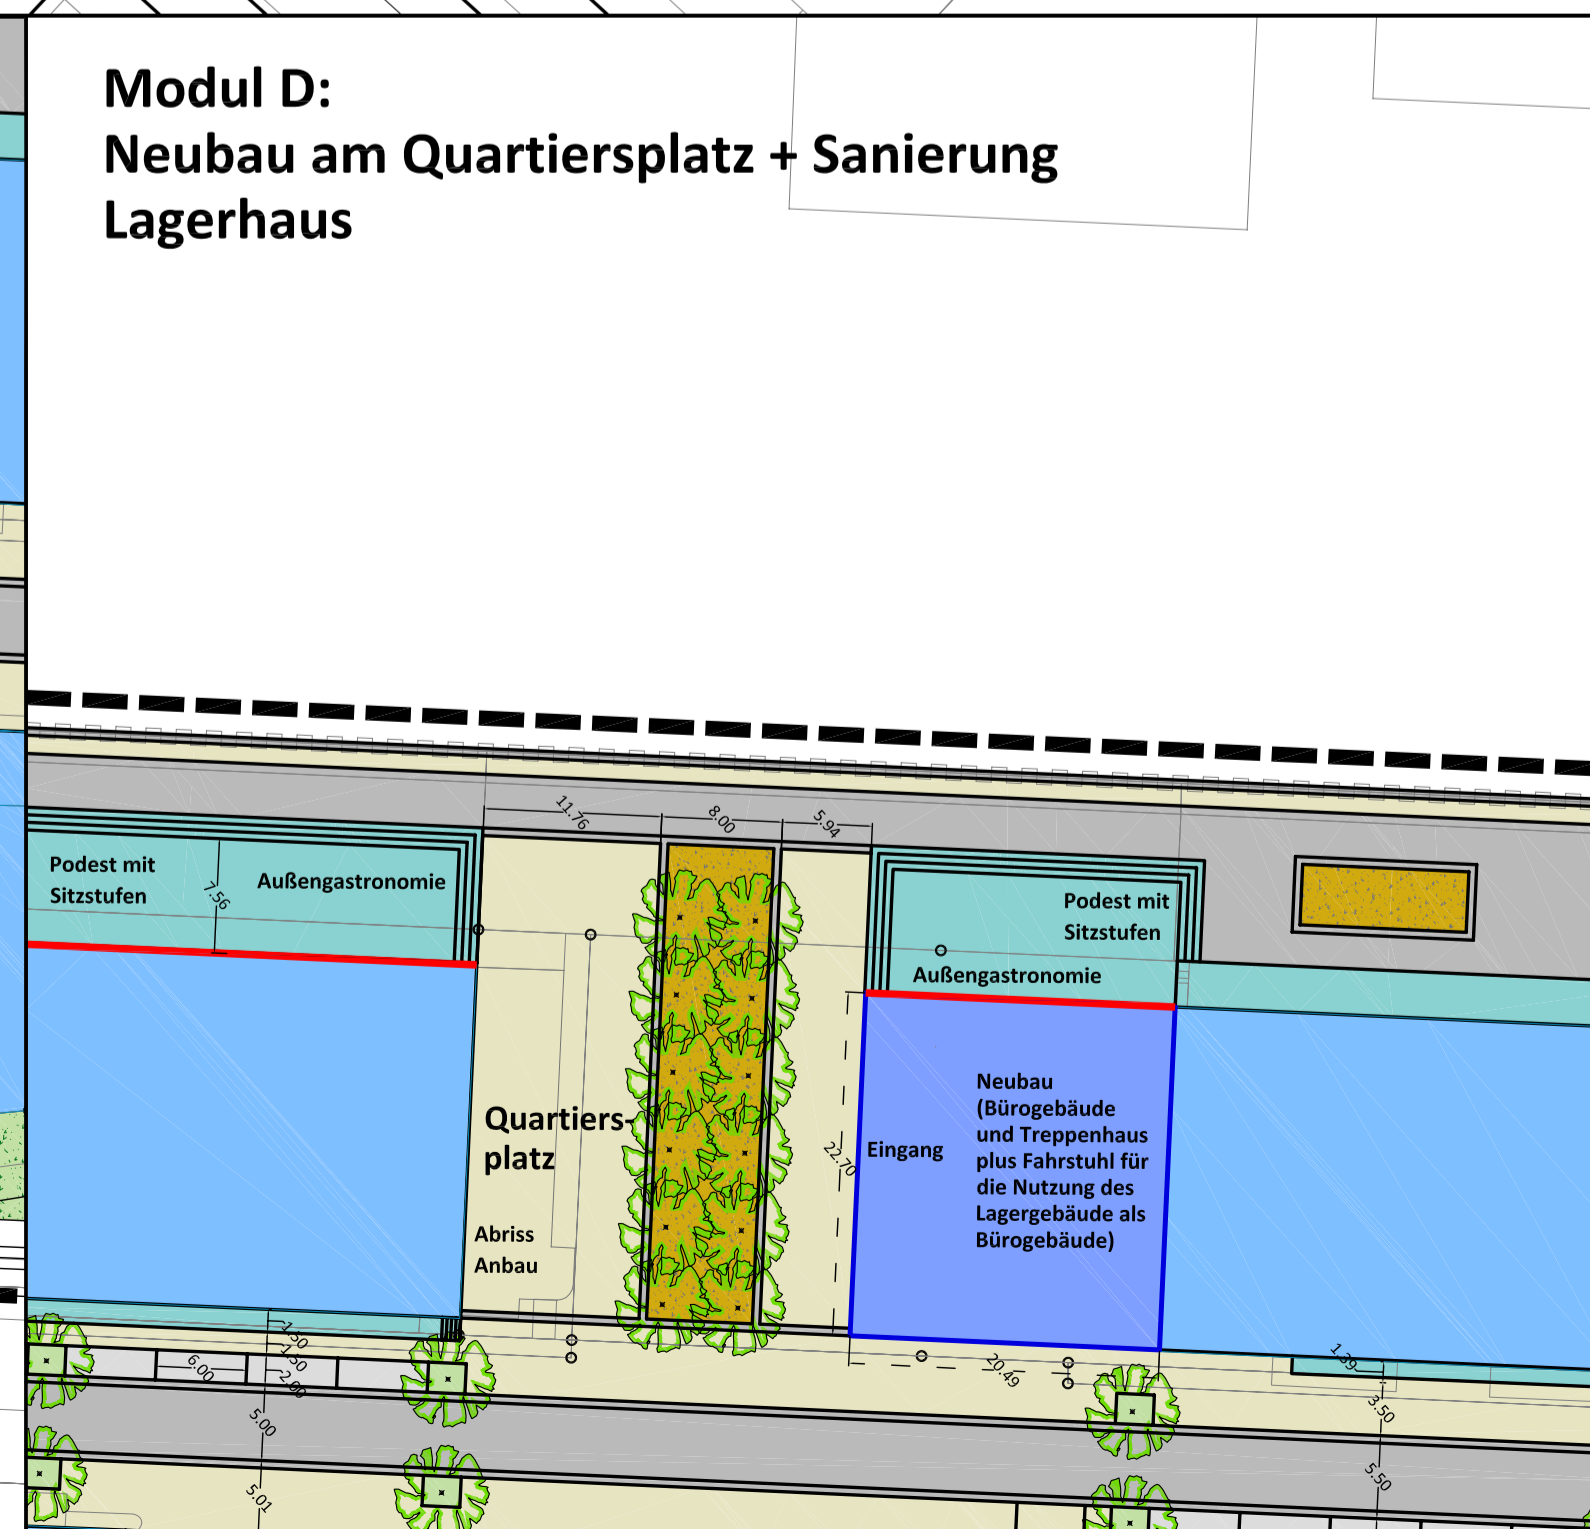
Modul D:
Neubau am Quartiersplatz + Sanierung Lagerhaus

11.76
8.00
5.94

Podest mit Sitzstufen
7.56
Außengastronomie

Podest mit Sitzstufen
Außengastronomie

Quartiersplatz

Abriss Anbau

22.70
Eingang

Neubau (Bürogebäude und Treppenhaus plus Fahrstuhl für die Nutzung des Lagergebäude als Bürogebäude)

1.50
1.50
2.00
6.00
5.00
5.01
20.49
1.39
3.50
5.50